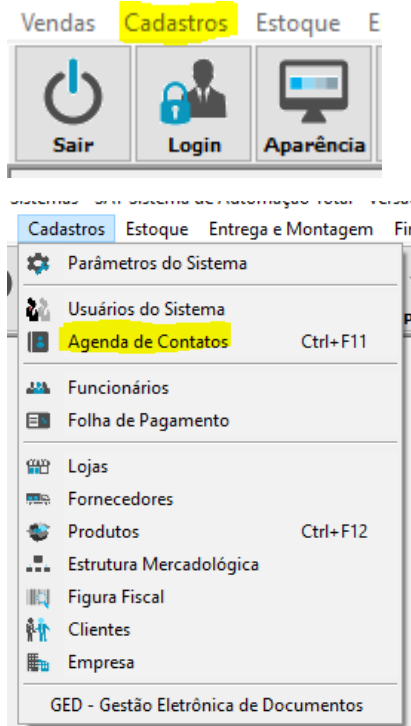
Vendas Cadastros Estoque E

Sair Login Aparência

Sistemas - SAT Sistema de Automação Total - Versã

Cadastros Estoque Entrega e Montagem Fi

Parâmetros do Sistema

Usuários do Sistema

Agenda de Contatos Ctrl+F11

Funcionários

Folha de Pagamento

Lojas

Fornecedores

Produtos Ctrl+F12

Estrutura Mercadológica

Figura Fiscal

Clientes

Empresa

GED - Gestão Eletrônica de Documentos